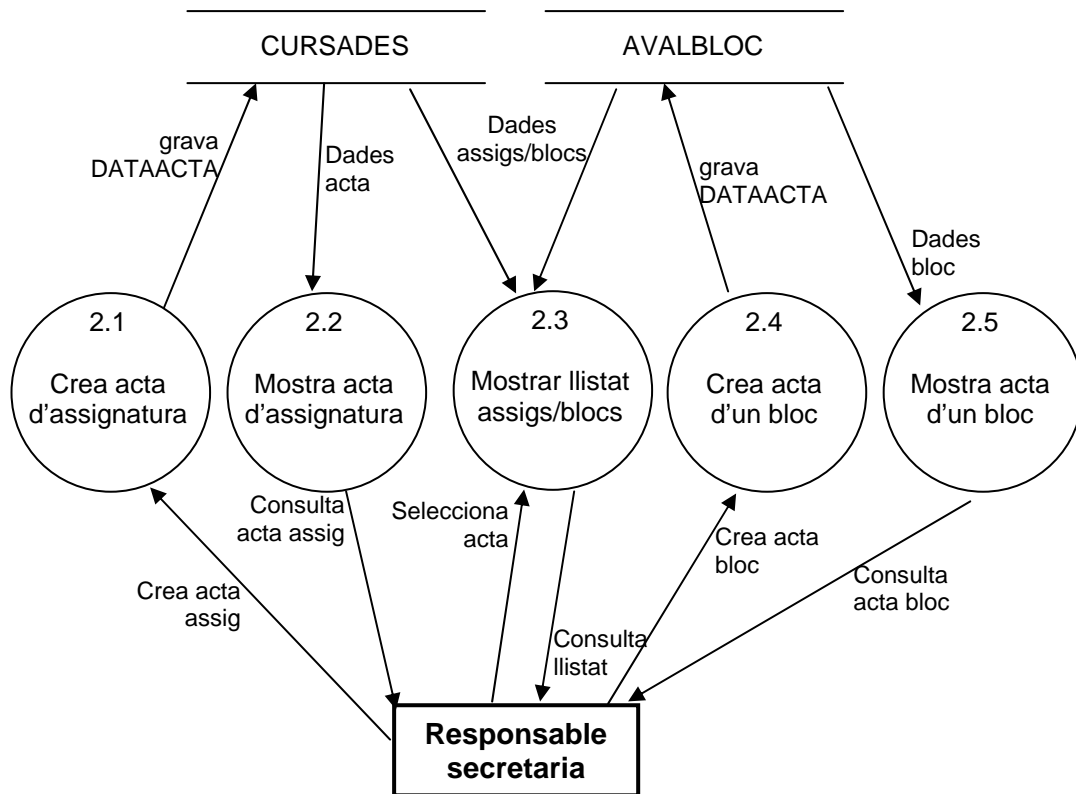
CURSADES

AVALBLOC

grava DATAACTA

Dades acta

Dades assigs/blocs

grava DATAACTA

Dades bloc

2.1
Crea acta d'assignatura

2.2
Mostra acta d'assignatura

2.3
Mostrar llistat assigs/blocs

2.4
Crea acta d'un bloc

2.5
Mostra acta d'un bloc

Consulta acta assig

Selecciona acta

Crea acta bloc

Consulta acta bloc

Crea acta assig

Consulta llistat

Responsable secretaria